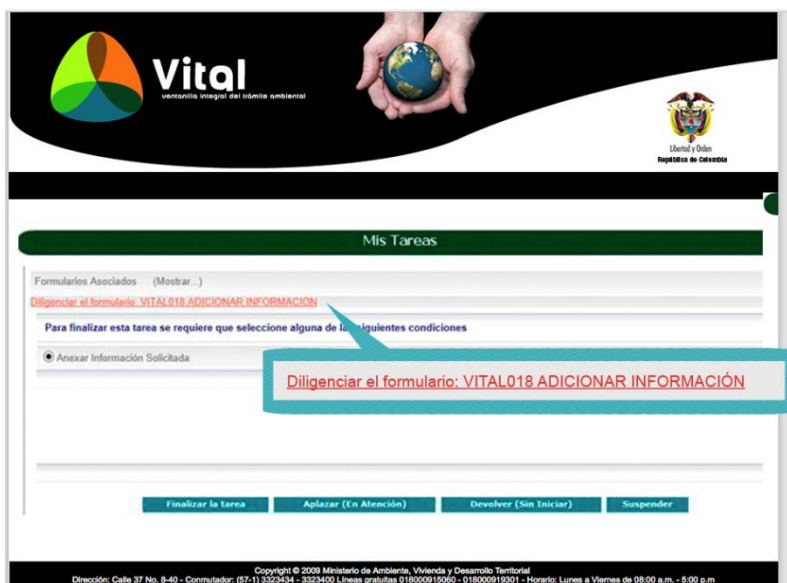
Vital
ventanilla integral del trámite ambiental

Libertad y Orden
República de Colombia

Mis Tareas

Formularios Asociados (Mostrar...)

Diligenciar el formulario: VITAL018 ADICIONAR INFORMACION

Para finalizar esta tarea se requiere que seleccione alguna de las siguientes condiciones

Anexar Información Solicitada

Diligenciar el formulario: VITAL018 ADICIONAR INFORMACIÓN

Finalizar la tarea | Aplazar (En Atención) | Devolver (Sin Iniciar) | Suspender

Copyright © 2009 Ministerio de Ambiente, Vivienda y Desarrollo Territorial
Dirección: Calle 37 No. 8-40 - Conmutador: (57-1) 3323434 - 3323400 Líneas gratuitas 018000915060 - 018000919301 - Horario: Lunes a Viernes de 08:00 a.m. - 5:00 p.m